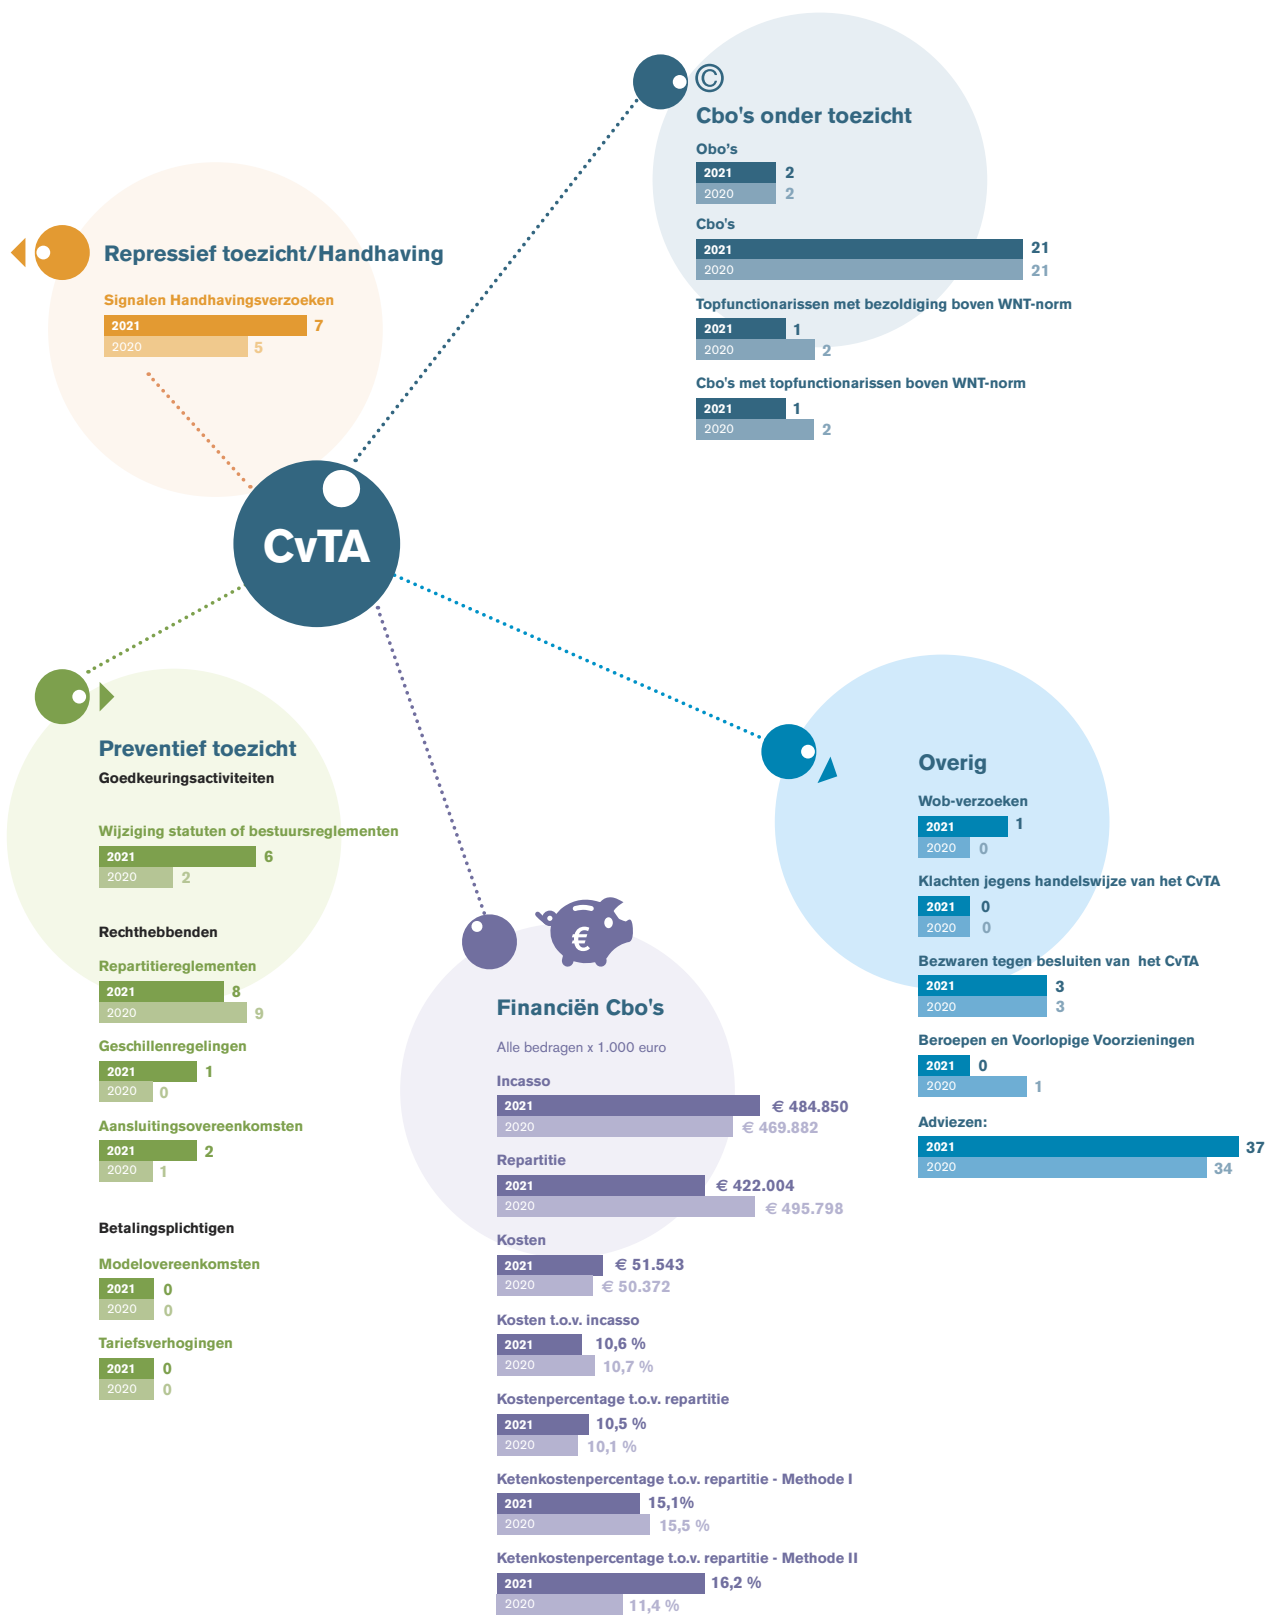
©
Cbo's onder toezicht
Obo's
2021 2
2020 2
Cbo's
2021 21
2020 21
Topfunctionarissen met bezoldiging boven WNT-norm
2021 1
2020 2
Cbo's met topfunctionarissen boven WNT-norm
2021 1
2020 2

Repressief toezicht/Handhaving
Signalen Handhavingsverzoeken
2021 7
2020 5

CvTA

Preventief toezicht
Goedkeuringsactiviteiten
Wijziging statuten of bestuursreglementen
2021 6
2020 2
Rechthebbenden
Repartitiereglementen
2021 8
2020 9
Geschillenregelingen
2021 1
2020 0
Aansluitingsovereenkomsten
2021 2
2020 1
Betalingsplichtigen
Modelovereenkomsten
2021 0
2020 0
Tariefsverhogingen
2021 0
2020 0

€
Financiën Cbo's
Alle bedragen x 1.000 euro
Incasso
2021 € 484.850
2020 € 469.882
Repartitie
2021 € 422.004
2020 € 495.798
Kosten
2021 € 51.543
2020 € 50.372
Kosten t.o.v. incasso
2021 10,6 %
2020 10,7 %
Kostenpercentage t.o.v. repartitie
2021 10,5 %
2020 10,1 %
Ketenkostenpercentage t.o.v. repartitie - Methode I
2021 15,1%
2020 15,5 %
Ketenkostenpercentage t.o.v. repartitie - Methode II
2021 16,2 %
2020 11,4 %

Overig
Wob-verzoeken
2021 1
2020 0
Klachten jegens handelswijze van het CvTA
2021 0
2020 0
Bezwaren tegen besluiten van het CvTA
2021 3
2020 3
Beroepen en Voorlopige Voorzieningen
2021 0
2020 1
Adviezen:
2021 37
2020 34